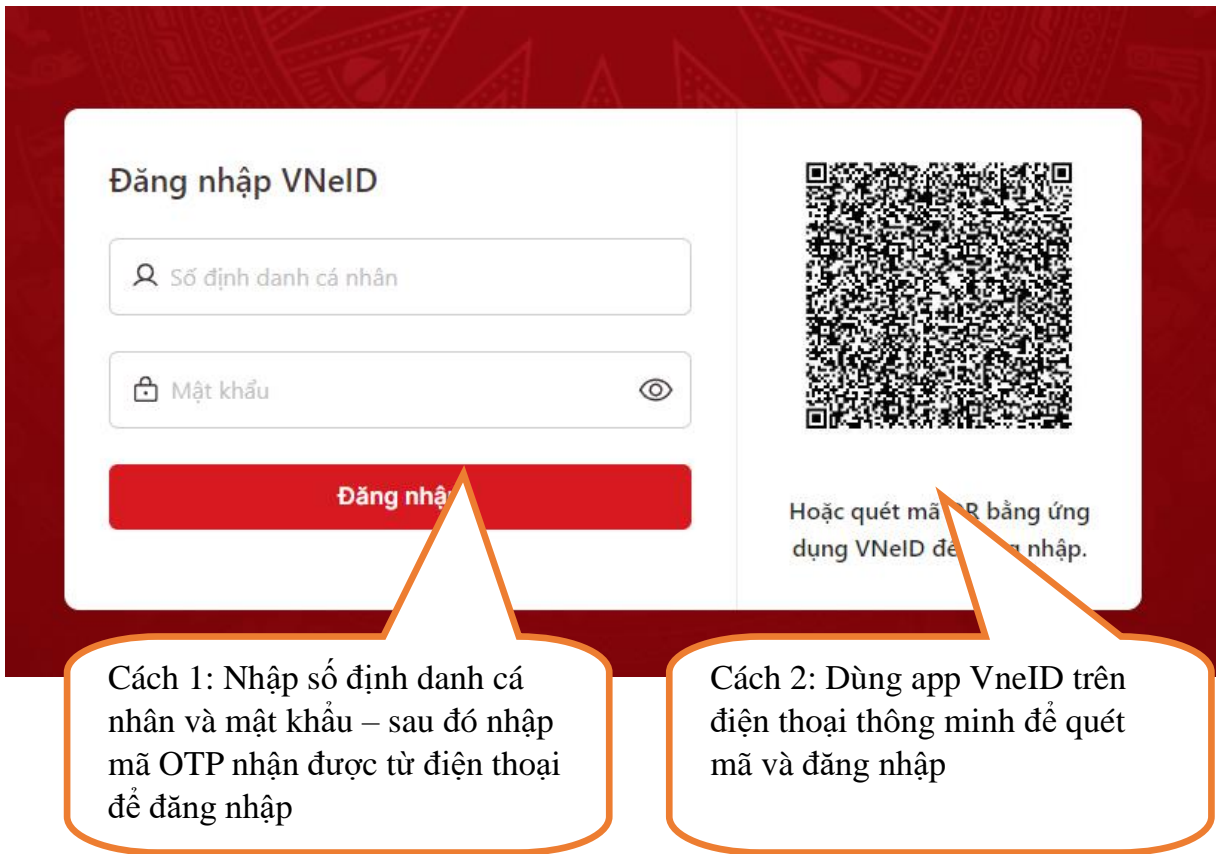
Đăng nhập VNeID

Số định danh cá nhân

Mật khẩu

Đăng nhậ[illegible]

Hoặc quét mã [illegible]R bằng ứng dụng VNeID để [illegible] nhập.

Cách 1: Nhập số định danh cá nhân và mật khẩu – sau đó nhập mã OTP nhận được từ điện thoại để đăng nhập

Cách 2: Dùng app VneID trên điện thoại thông minh để quét mã và đăng nhập